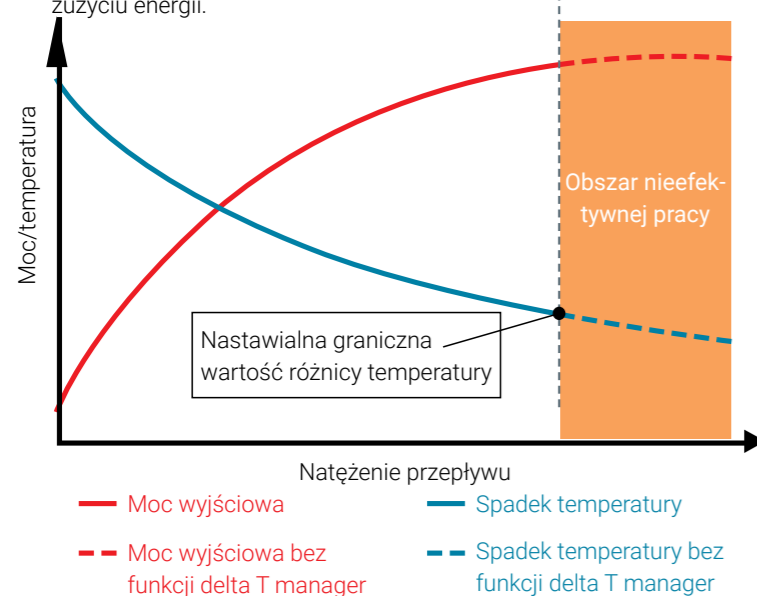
zużyciu energii.

Moc/temperatura

Obszar nieefektywnej pracy

Nastawialna graniczna wartość różnicy temperatury

Natężenie przepływu

Moc wyjściowa

Spadek temperatury

Moc wyjściowa bez funkcji delta T manager

Spadek temperatury bez funkcji delta T manager